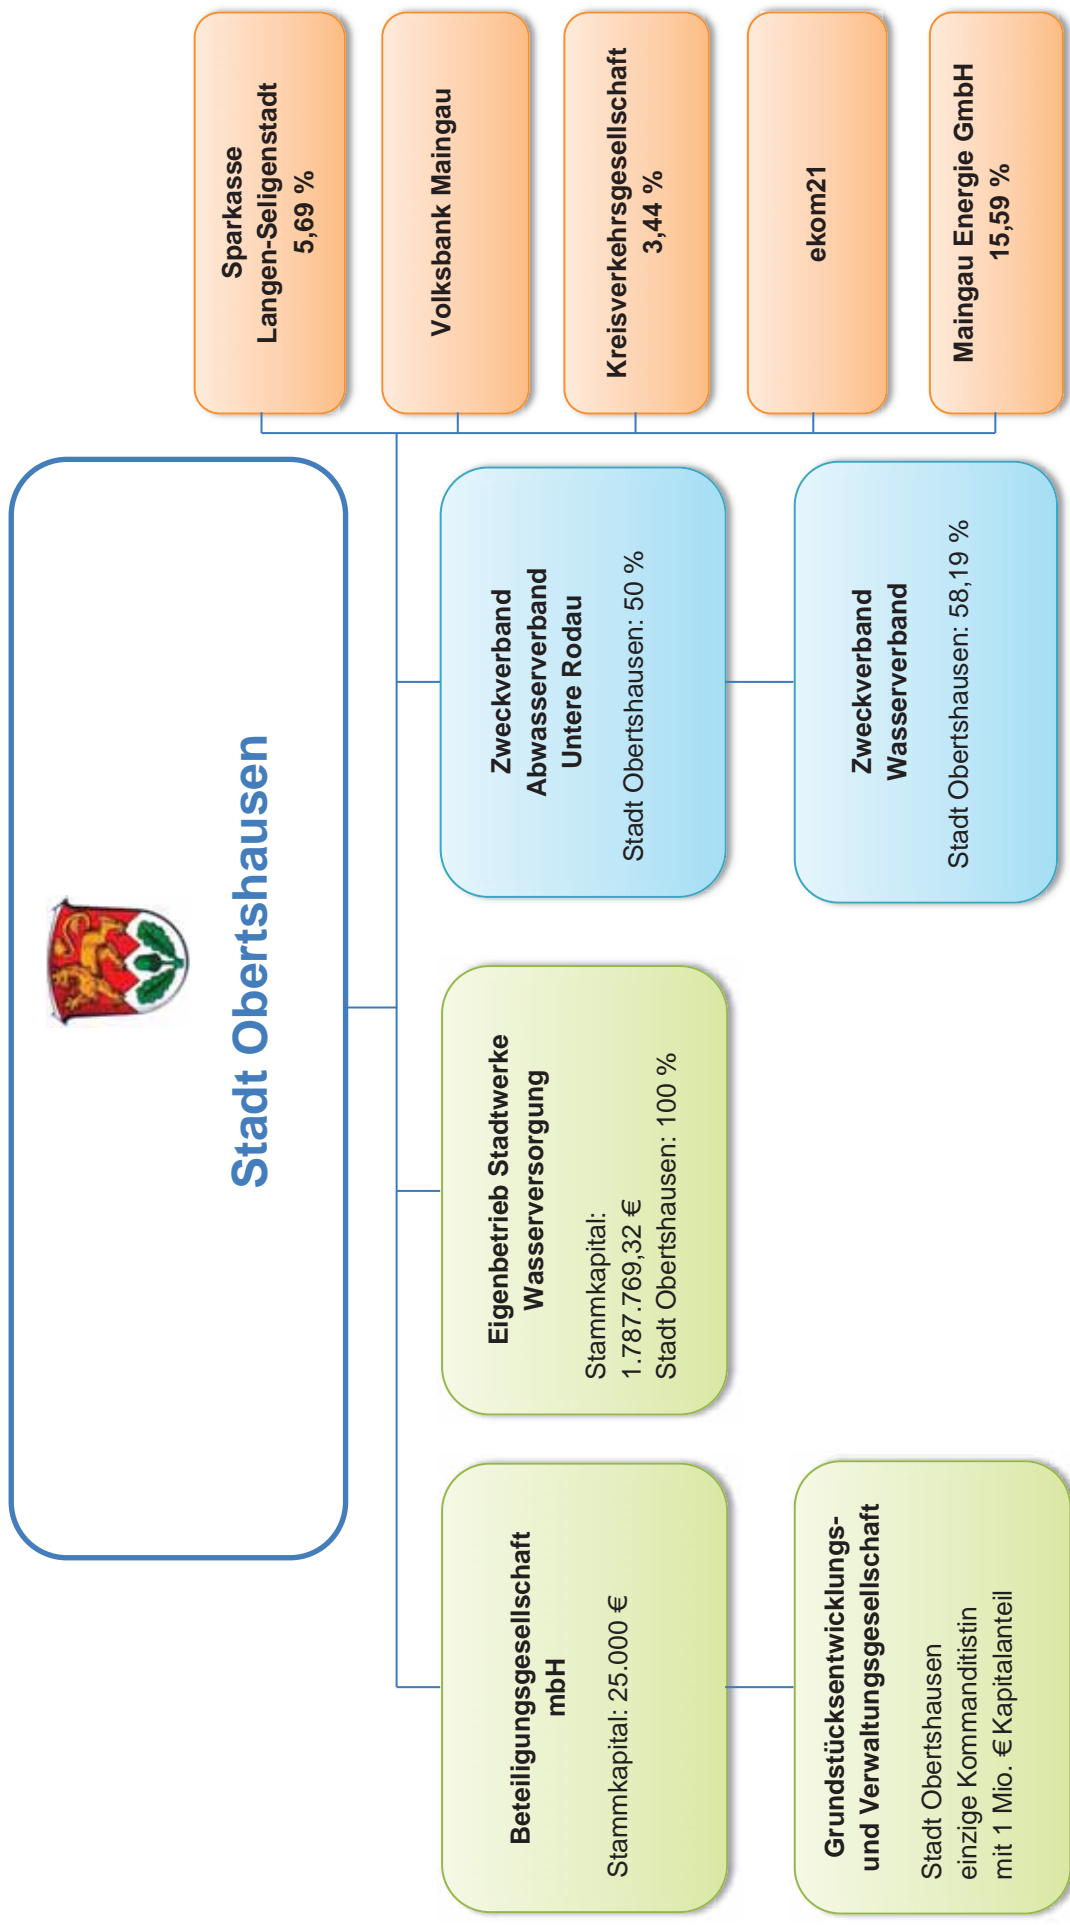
Stadt Obertshausen

Sparkasse Langen-Seligenstadt 5,69 %

Volksbank Maingau

Kreisverkehrsgesellschaft 3,44 %

ekom21

Maingau Energie GmbH 15,59 %

Zweckverband Abwasserverband Untere Rodau

Stadt Obertshausen: 50 %

Zweckverband Wasserverband

Stadt Obertshausen: 58,19 %

Eigenbetrieb Stadtwerke Wasserversorgung

Stammkapital: 1.787.769,32 €
Stadt Obertshausen: 100 %

Beteiligungsgesellschaft mbH

Stammkapital: 25.000 €

Grundstücksentwicklungs- und Verwaltungsgesellschaft

Stadt Obertshausen einzige Kommanditistin mit 1 Mio. € Kapitalanteil